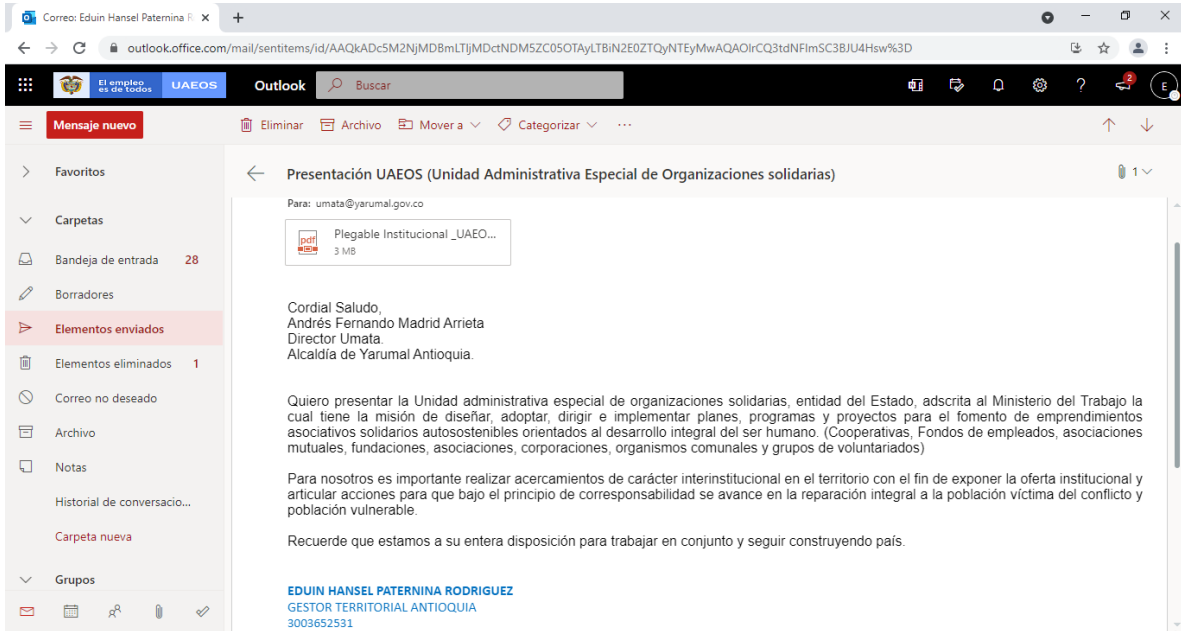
Correo: Eduin Hansel Paternina R ×
+

outlook.office.com/mail/sentitems/id/AAQkADc5M2NjMDBmLTljMDctNDM5ZC05OTAyLTBiN2E0ZTQyNTEyMwAQAOlrCQ3tdNFlmSC3BJU4Hsw%3D

El empleo es de todos UAEOS
Outlook
Buscar
2
E

Mensaje nuevo
Eliminar
Archivo
Mover a
Categorizar
···

Favoritos
Carpetas
Bandeja de entrada 28
Borradores
Elementos enviados
Elementos eliminados 1
Correo no deseado
Archivo
Notas
Historial de conversacio...
Carpeta nueva
Grupos

Presentación UAEOS (Unidad Administrativa Especial de Organizaciones solidarias)
1

Para: umata@yarumal.gov.co

Plegable Institucional _UAEO...
3 MB

Cordial Saludo,
Andrés Fernando Madrid Arrieta
Director Umata.
Alcaldía de Yarumal Antioquia.

Quiero presentar la Unidad administrativa especial de organizaciones solidarias, entidad del Estado, adscrita al Ministerio del Trabajo la cual tiene la misión de diseñar, adoptar, dirigir e implementar planes, programas y proyectos para el fomento de emprendimientos asociativos solidarios autosostenibles orientados al desarrollo integral del ser humano. (Cooperativas, Fondos de empleados, asociaciones mutuales, fundaciones, asociaciones, corporaciones, organismos comunales y grupos de voluntariados)

Para nosotros es importante realizar acercamientos de carácter interinstitucional en el territorio con el fin de exponer la oferta institucional y articular acciones para que bajo el principio de corresponsabilidad se avance en la reparación integral a la población víctima del conflicto y población vulnerable.

Recuerde que estamos a su entera disposición para trabajar en conjunto y seguir construyendo país.

EDUIN HANSEL PATERNINA RODRIGUEZ
GESTOR TERRITORIAL ANTIOQUIA
3003652531